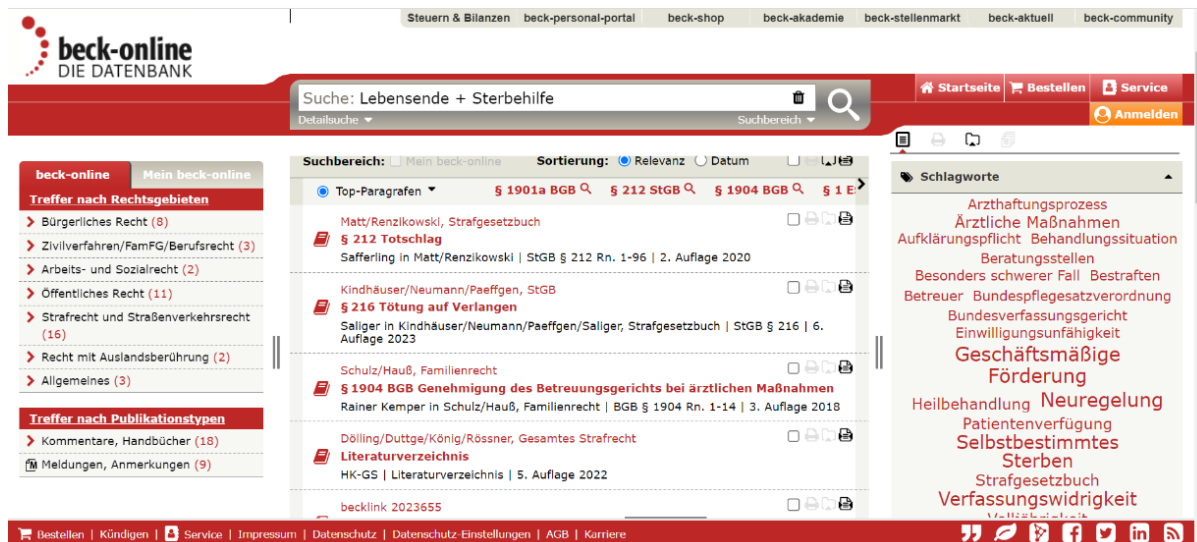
Steuern & Bilanzen | beck-personal-portal | beck-shop | beck-akademie | beck-stellenmarkt | beck-aktuell | beck-community

beck-online
DIE DATENBANK

Suche: Lebensende + Sterbehilfe

Detailsuche | Suchbereich

Startseite | Bestellen | Service

Anmelden

beck-online | Mein beck-online

Treffer nach Rechtsgebieten

Bürgerliches Recht (8)
Zivilverfahren/FamFG/Berufsrecht (3)
Arbeits- und Sozialrecht (2)
Öffentliches Recht (11)
Strafrecht und Straßenverkehrsrecht (16)
Recht mit Auslandsberührung (2)
Allgemeines (3)

Treffer nach Publikationstypen

Kommentare, Handbücher (18)
Meldungen, Anmerkungen (9)

Suchbereich: Mein beck-online   Sortierung: Relevanz  Datum

Top-Paragrafen   § 1901a BGB   § 212 StGB   § 1904 BGB   § 1 E

Matt/Renzikowski, Strafgesetzbuch
§ 212 Totschlag
Safferling in Matt/Renzikowski | StGB § 212 Rn. 1-96 | 2. Auflage 2020

Kindhäuser/Neumann/Paeffgen, StGB
§ 216 Tötung auf Verlangen
Saliger in Kindhäuser/Neumann/Paeffgen/Saliger, Strafgesetzbuch | StGB § 216 | 6. Auflage 2023

Schulz/Hauß, Familienrecht
§ 1904 BGB Genehmigung des Betreuungsgerichts bei ärztlichen Maßnahmen
Rainer Kemper in Schulz/Hauß, Familienrecht | BGB § 1904 Rn. 1-14 | 3. Auflage 2018

Dölling/Duttge/König/Rössner, Gesamtes Strafrecht
Literaturverzeichnis
HK-GS | Literaturverzeichnis | 5. Auflage 2022

becklink 2023655

Schlagworte

Arzthaftungsprozess
Ärztliche Maßnahmen
Aufklärungspflicht Behandlungssituation
Beratungsstellen
Besonders schwerer Fall Bestraften
Betreuer Bundespflegesatzverordnung
Bundesverfassungsgericht
Einwilligungsunfähigkeit
Geschäftsmäßige Förderung
Heilbehandlung Neuregelung
Patientenverfügung
Selbstbestimmtes Sterben
Strafgesetzbuch
Verfassungswidrigkeit
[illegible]

Bestellen | Kündigen | Service | Impressum | Datenschutz | Datenschutz-Einstellungen | AGB | Karriere